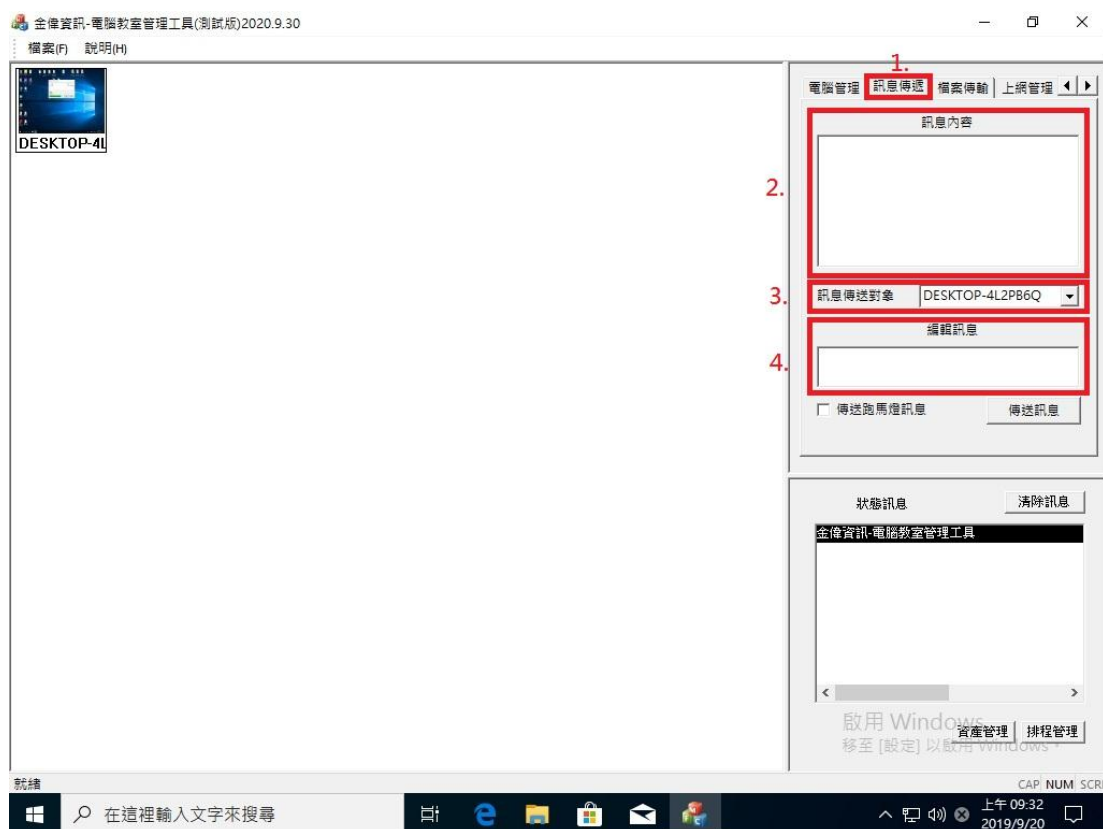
金偉資訊-電腦教室管理工具(測試版)2020.9.30

檔案(F) 說明(H)

DESKTOP-4L

1.

電腦管理 訊息傳遞 檔案傳輸 上網管理

訊息內容

2.

3.

訊息傳送對象 DESKTOP-4L2PB6Q

編輯訊息

4.

傳送跑馬燈訊息

傳送訊息

狀態訊息

清除訊息

金偉資訊-電腦教室管理工具

啟用 Windows

移至 [設定] 以啟用 Windows。

資產管理

排程管理

就緒

CAP NUM SCR

在這裡輸入文字來搜尋

上午 09:32
2019/9/20